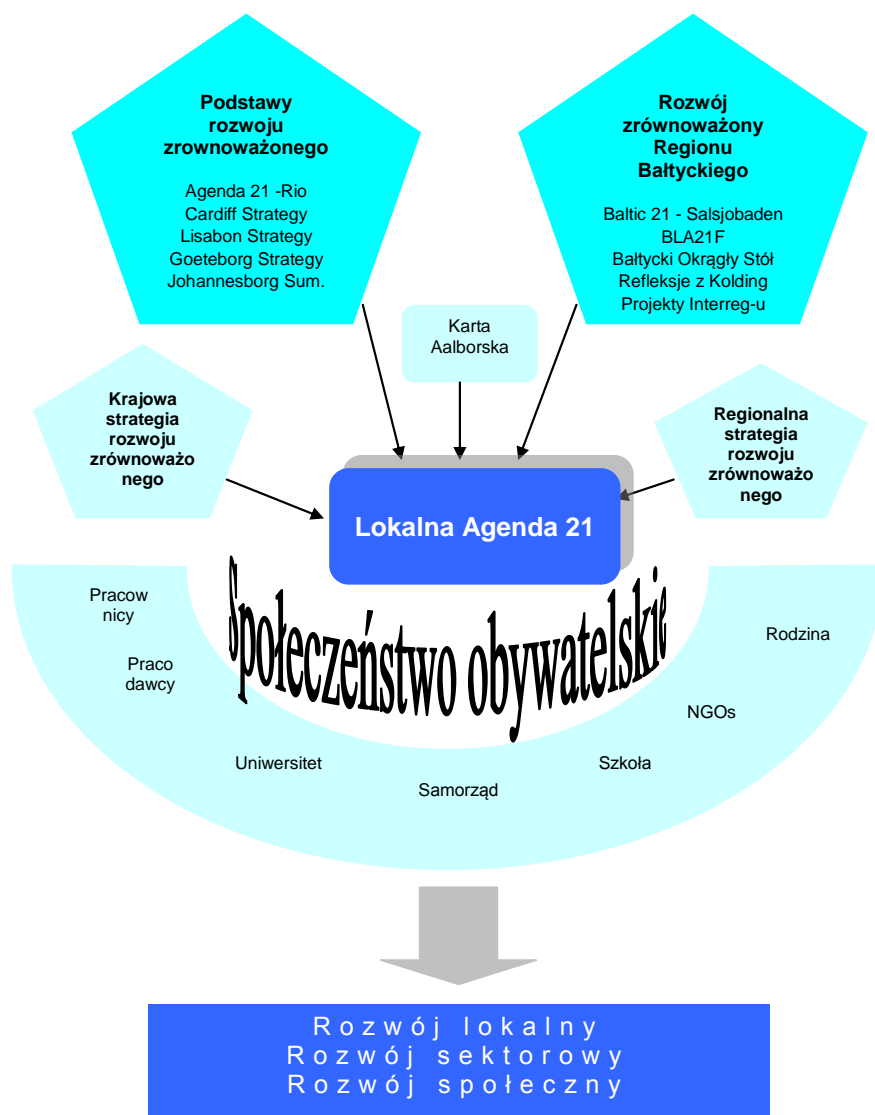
Podstawy rozwoju zrownoważonego

Agenda 21 -Rio
Cardiff Strategy
Lisabon Strategy
Goeteborg Strategy
Johannesborg Sum.

Rozwój zrównoważony Regionu Bałtyckiego

Baltic 21 - Salsjobaden
BLA21F
Bałtycki Okrągły Stół
Refleksje z Kolding
Projekty Interreg-u

Karta Aalborska

Krajowa strategia rozwoju zrównoważo nego

Regionalna strategia rozwoju zrównoważo nego

Lokalna Agenda 21

Społeczeństwo obywatelskie

Pracow nicy

Praco dawcy

Uniwersitet

Samorząd

Szkoła

NGOs

Rodzina

Rozwój lokalny
Rozwój sektorowy
Rozwój społeczny